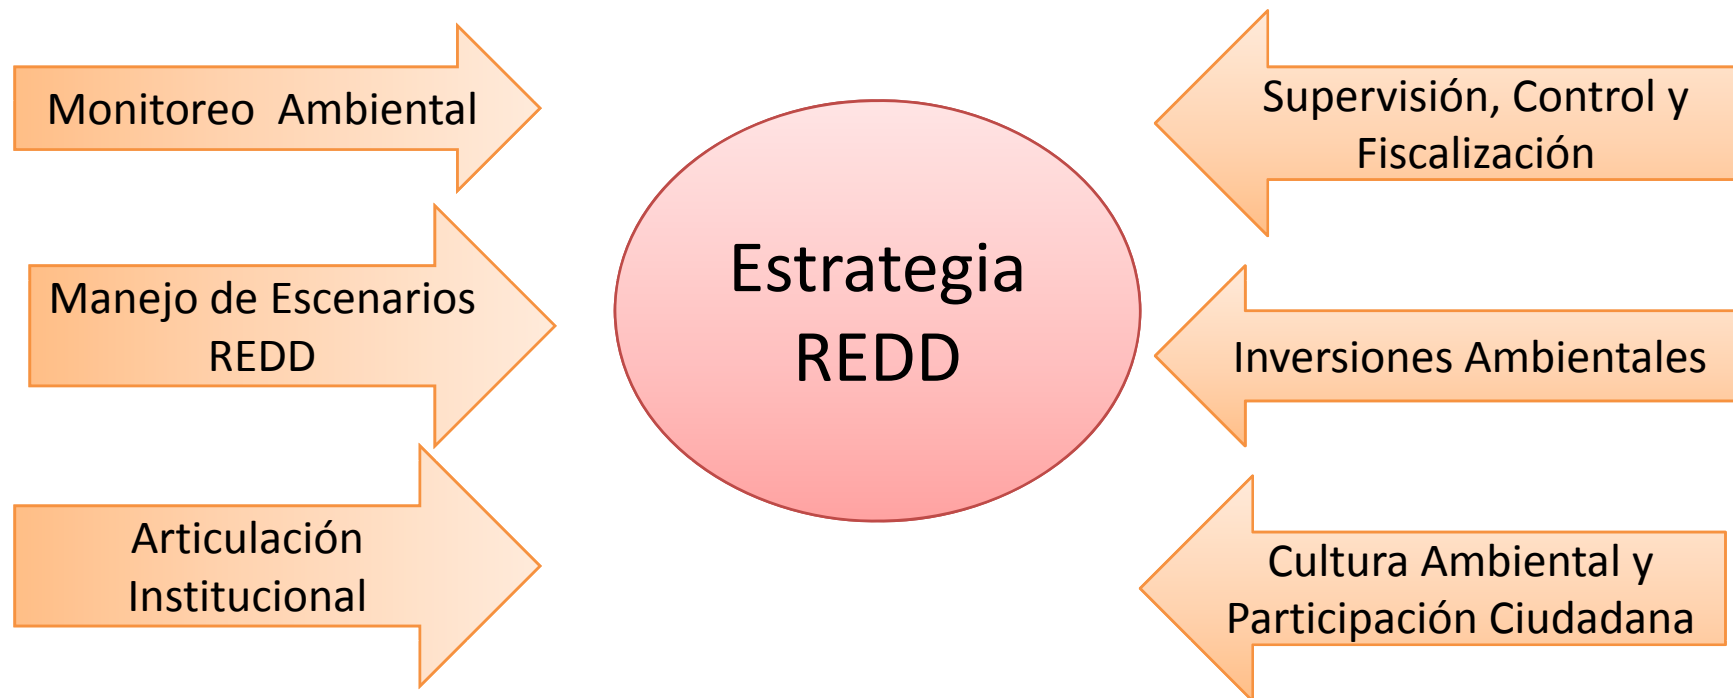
Monitoreo  Ambiental

Manejo de Escenarios REDD

Articulación Institucional

Estrategia REDD

Supervisión, Control y Fiscalización

Inversiones Ambientales

Cultura Ambiental y Participación Ciudadana